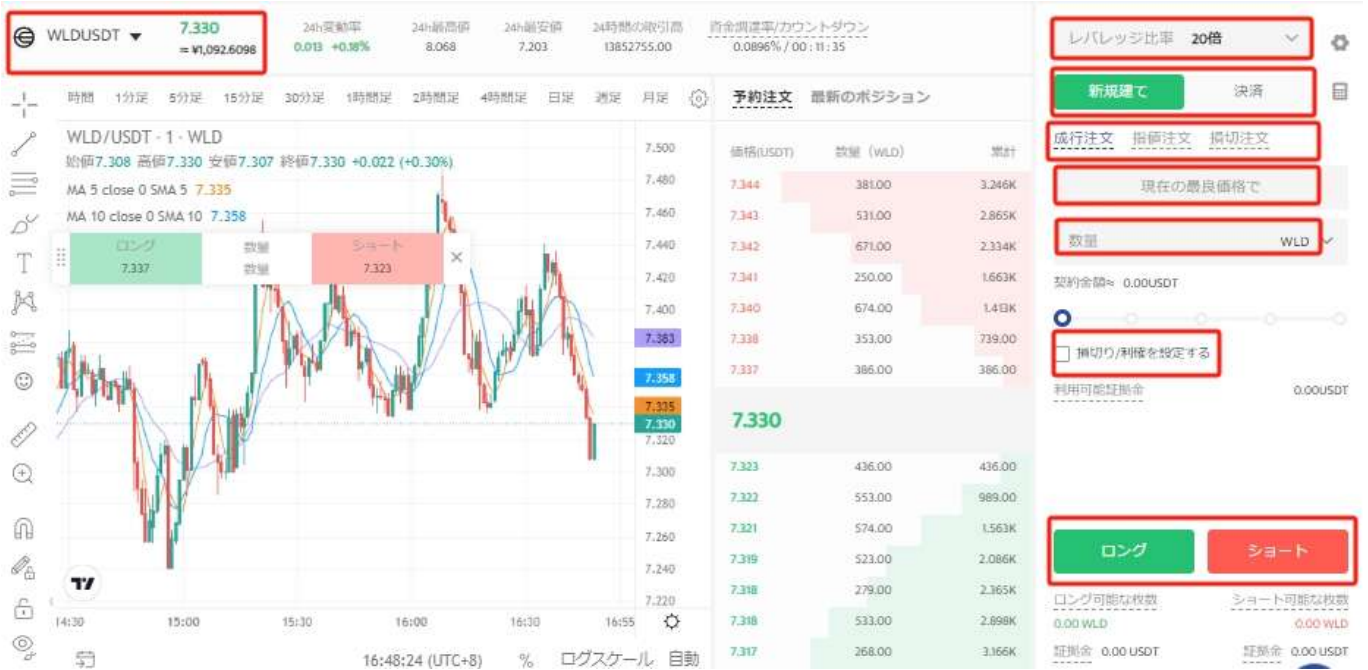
WLDUSDT 7.330 ≈ ¥1,092.6098

24h変動率 0.013 +0.18%
24h最高値 8.068
24h最安値 7.203
24時間の取引高 13852755.00
資金調達率/カウントダウン 0.0896% / 00 : 11 : 35

時間 1分足 5分足 15分足 30分足 1時間足 2時間足 4時間足 日足 週足 月足

WLD/USDT · 1 · WLD
始値7.308 高値7.330 安値7.307 終値7.330 +0.022 (+0.30%)
MA 5 close 0 SMA 5 7.335
MA 10 close 0 SMA 10 7.358

ロング 7.337
数量 数量
ショート 7.323

7.500
7.480
7.460
7.440
7.420
7.400
7.383
7.358
7.335
7.330
7.320
7.300
7.280
7.260
7.240
7.220

14:30 15:00 15:30 16:00 16:30 16:55

16:48:24 (UTC+8) % ログスケール 自動

予約注文 最新のポジション

| 価格(USDT) | 数量 (WLD) | 累計 |
|---|---|---|
| 7.344 | 381.00 | 3.246K |
| 7.343 | 531.00 | 2.865K |
| 7.342 | 671.00 | 2.334K |
| 7.341 | 250.00 | 1.663K |
| 7.340 | 674.00 | 1.413K |
| 7.338 | 353.00 | 739.00 |
| 7.337 | 386.00 | 386.00 |

7.330

| | | |
|---|---|---|
| 7.323 | 436.00 | 436.00 |
| 7.322 | 553.00 | 989.00 |
| 7.321 | 574.00 | 1.563K |
| 7.319 | 523.00 | 2.086K |
| 7.318 | 279.00 | 2.365K |
| 7.318 | 533.00 | 2.898K |
| 7.317 | 268.00 | 3.166K |

レバレッジ比率 20倍

新規建て 決済

成行注文 指値注文 損切注文

現在の最良価格で

数量 WLD

契約金額≈ 0.00USDT

損切り/利確を設定する

利用可能証拠金 0.00USDT

ロング ショート

ロング可能な枚数 0.00 WLD
ショート可能な枚数 0.00 WLD

証拠金 0.00 USDT
証拠金 0.00 USDT